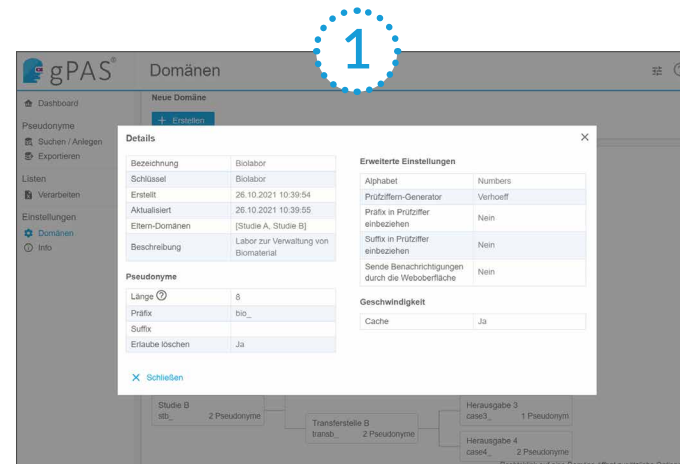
1

gPAS®

Domänen

Dashboard

Pseudonyme
Suchen / Anlegen
Exportieren

Listen
Verarbeiten

Einstellungen
Domänen
Info

Neue Domäne

+ Erstellen

Details

×

| Bezeichnung | Biolabor |
|---|---|
| Schlüssel | Biolabor |
| Erstellt | 26.10.2021 10:39:54 |
| Aktualisiert | 26.10.2021 10:39:55 |
| Eltern-Domänen | [Studie A, Studie B] |
| Beschreibung | Labor zur Verwaltung von Biomaterial |

Pseudonyme

| Länge | 8 |
|---|---|
| Präfix | bio_ |
| Suffix | |
| Erlaube löschen | Ja |

Erweiterte Einstellungen

| Alphabet | Numbers |
|---|---|
| Prüfziffern-Generator | Verhoeff |
| Präfix in Prüfziffer einbeziehen | Nein |
| Suffix in Prüfziffer einbeziehen | Nein |
| Sende Benachrichtigungen durch die Weboberfläche | Nein |

Geschwindigkeit

| Cache | Ja |
|---|---|

× Schließen

Studie B
stb_ 2 Pseudonyme

Transferstelle B
transb_ 2 Pseudonyme

Herausgabe 3
case3_ 1 Pseudonym

Herausgabe 4
case4_ 2 Pseudonyme

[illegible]